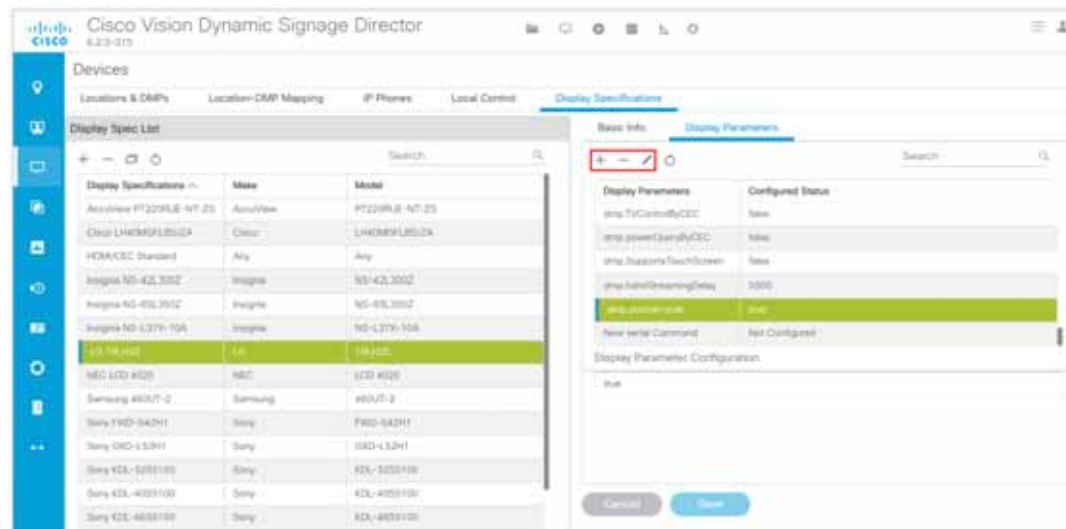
cisco Cisco Vision Dynamic Signage Director
6.2.0-315

Devices

Locations & DMPs | Location-DMP Mapping | IP Phones | Local Control | Display Specifications

Display Spec List

Search

| Display Specifications | Make | Model |
|---|---|---|
| AccuView PT220RUE-NT-ZS | AccuView | PT220RUE-NT-ZS |
| Cisco LH40MSFLB5/ZA | Cisco | LH40MSFLB5/ZA |
| HDMI/CEC Standard | Any | Any |
| Insignia NS-42L300Z | Insignia | NS-42L300Z |
| Insignia NS-65L360Z | Insignia | NS-65L360Z |
| Insignia NS-L37X-10A | Insignia | NS-L37X-10A |
| LG 7IK400 | LG | 7IK400 |
| NEC LCD 4020 | NEC | LCD 4020 |
| Samsung 460UT-2 | Samsung | 460UT-2 |
| Sony FWD-S42H1 | Sony | FWD-S42H1 |
| Sony GXD-L52H1 | Sony | GXD-L52H1 |
| Sony KDL-5255100 | Sony | KDL-5255100 |
| Sony KDL-4055100 | Sony | KDL-4055100 |
| Sony KDL-4655100 | Sony | KDL-4655100 |

Basic Info | Display Parameters

Search

| Display Parameters | Configured Status |
|---|---|
| dmp.TVControlByCEC | false |
| dmp.powerQueryByCEC | false |
| dmp.SupportsTouchScreen | false |
| dmp.hdmiStreamingDelay | 5000 |
| dmp.pictureinpic | true |
| New serial Command | Not Configured |

Display Parameter Configuration

true

Cancel | Save